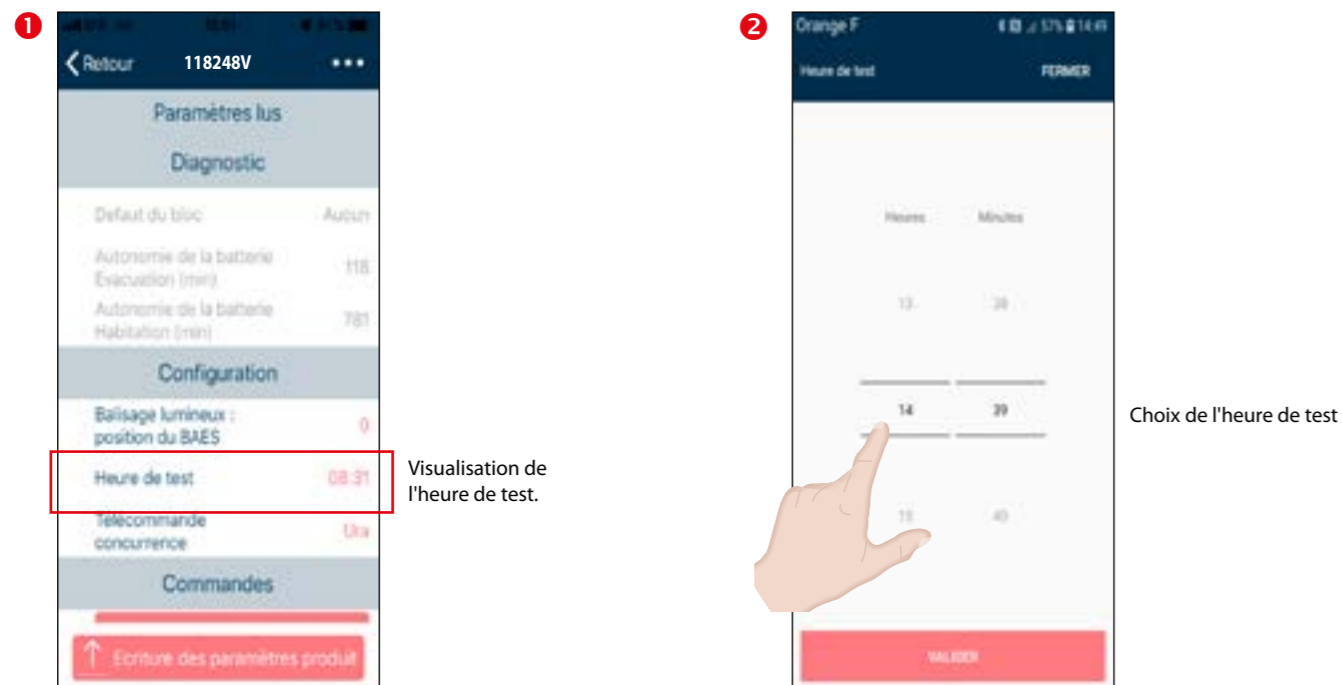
1

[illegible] 15:51 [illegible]

Retour 118248V •••

Paramètres lus

Diagnostic

Defaut du bloc Aucun

Autonomie de la batterie Evacuation (min) 118

Autonomie de la batterie Habitation (min) 781

Configuration

Balisage lumineux : position du BAES 0

Heure de test 08:31

Télécommande concurrence Ura

Commandes

Ecriture des paramètres produit

Visualisation de l'heure de test.

2

Orange F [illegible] 57% 14:49

Heure de test FERMER

Heures Minutes

13 38

14 39

15 40

VALIDER

Choix de l'heure de test